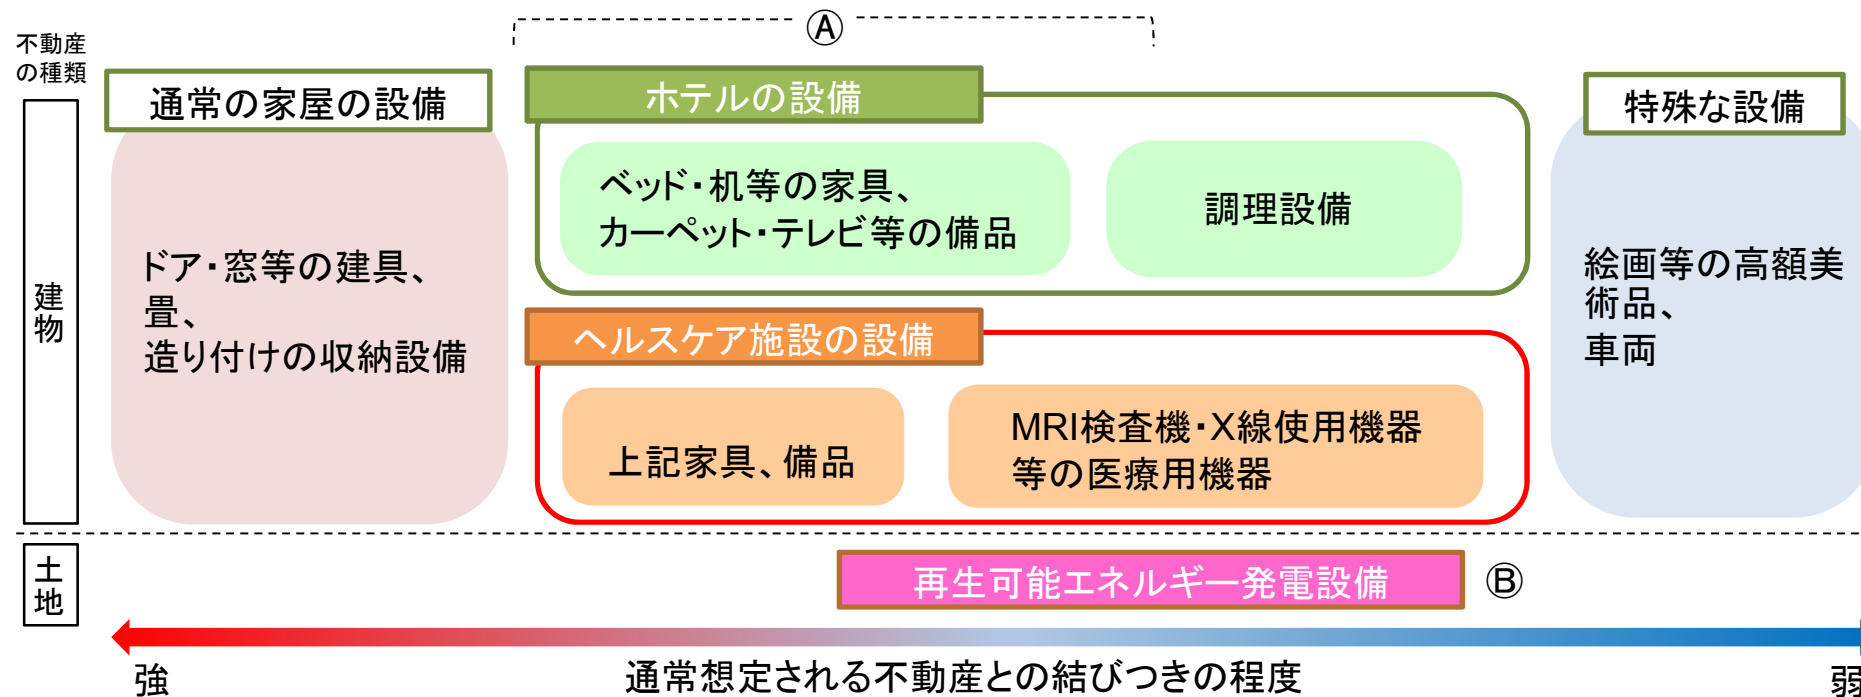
Ⓐ

不動産の種類

建物

通常の家屋の設備

ドア・窓等の建具、
畳、
造り付けの収納設備

ホテルの設備

ベッド・机等の家具、
カーペット・テレビ等の備品

調理設備

ヘルスケア施設の設備

上記家具、備品

MRI検査機・X線使用機器
等の医療用機器

特殊な設備

絵画等の高額美術品、
車両

土地

再生可能エネルギー発電設備

Ⓑ

強

通常想定される不動産との結びつきの程度

弱